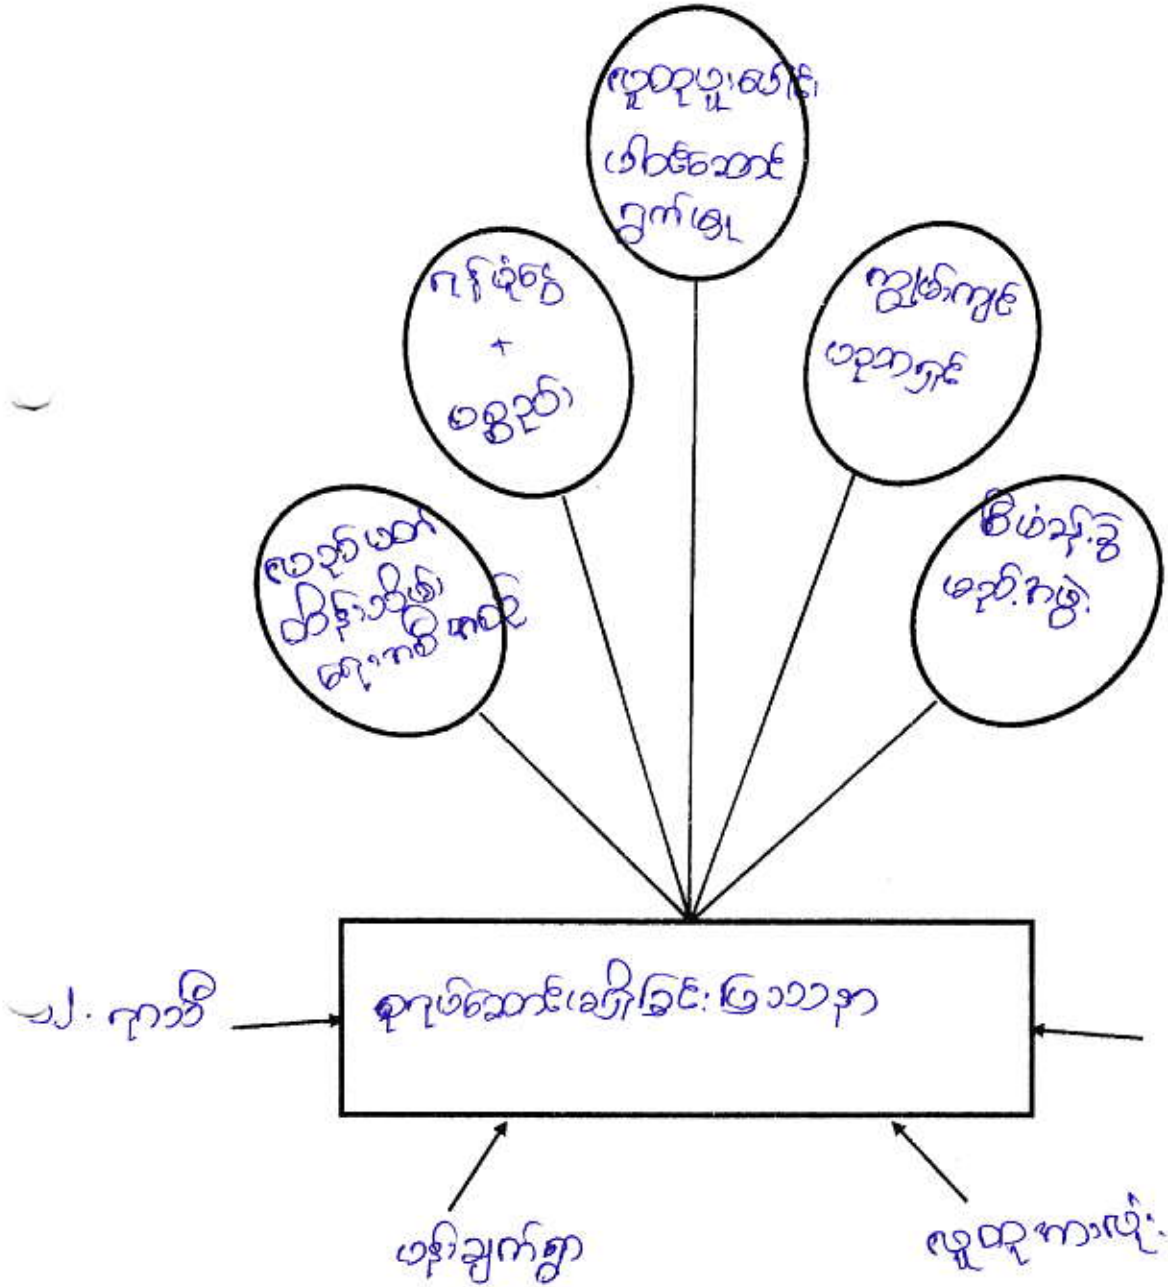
ကျောင်းသူ/သား ပေါင်း ပါဝင်ဆောင် ရွက်မှု

ငွေကြေး + ပစ္စည်း

ကြိုတင်ပြင်ဆင် မှုအားနည်း

ကျောင်းမှာ ဝိုင်းဝန်း ကူညီ ပေးမှု

စီမံခန့်ခွဲ မှု

ရာသီဥတု

ကျောင်းတော်ဆေးပြေး ပြဿနာ

၂. ရာသီ

ထိုင်ချိန်မှာ

လူထုအားလုံး